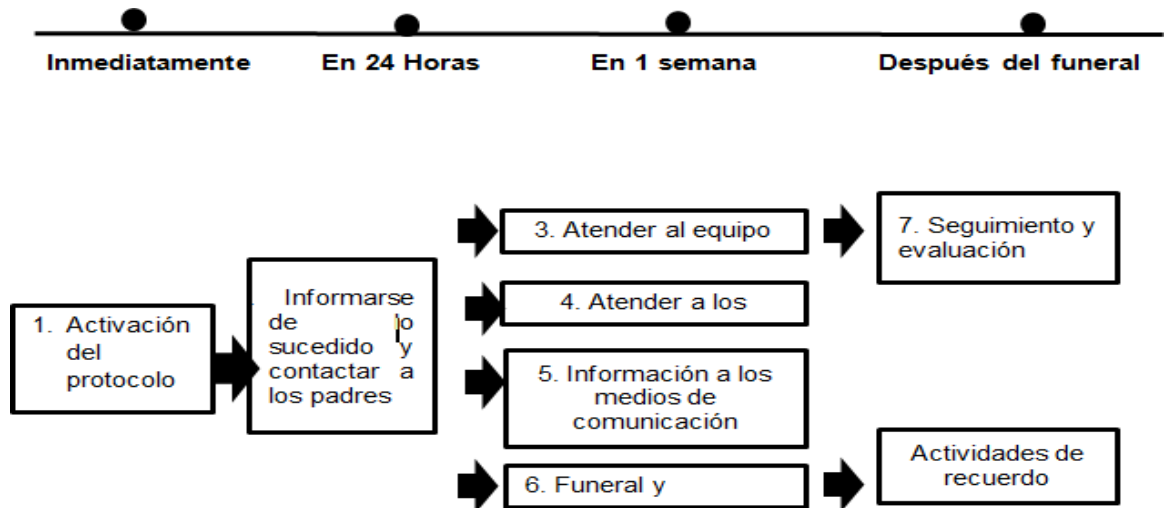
Inmediatamente

En 24 Horas

En 1 semana

Después del funeral

1. Activación del protocolo

Informarse de lo sucedido y contactar a los padres

3. Atender al equipo

4. Atender a los

5. Información a los medios de comunicación

6. Funeral y

7. Seguimiento y evaluación

Actividades de recuerdo